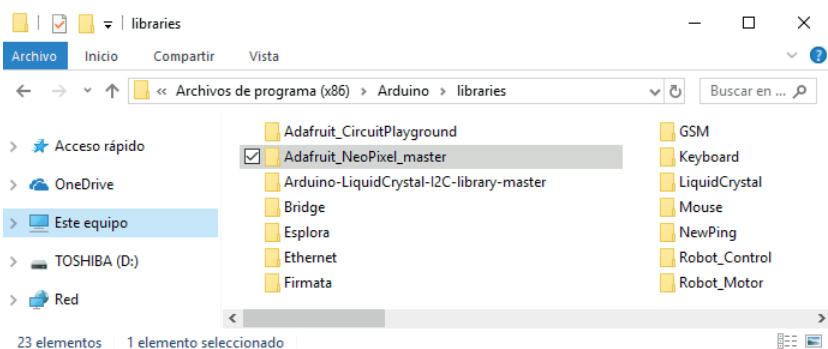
libraries

Archivo Inicio Compartir Vista

« Archivos de programa (x86) › Arduino › libraries

Buscar en ...

Acceso rápido
OneDrive
Este equipo
TOSHIBA (D:)
Red

Adafruit_CircuitPlayground
Adafruit_NeoPixel_master
Arduino-LiquidCrystal-I2C-library-master
Bridge
Esplora
Ethernet
Firmata

GSM
Keyboard
LiquidCrystal
Mouse
NewPing
Robot_Control
Robot_Motor

23 elementos 1 elemento seleccionado